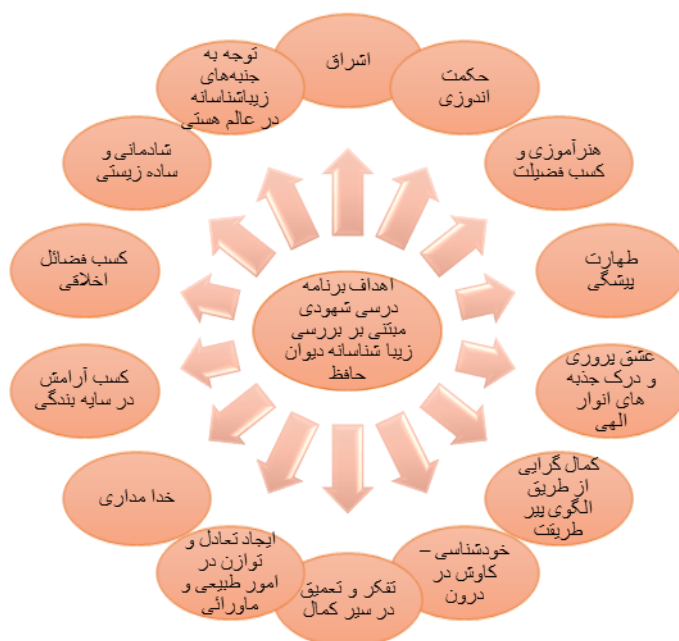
اهداف برنامه درسی شهودی مبتنی بر بررسی زیبا شناسانه دیوان حافظ

اشراق

حکمت اندوزی

هنرآموزی و کسب فضیلت

طهارت پیشگی

عشق پروری و درک جذبه های انوار الهی

کمال گرایی از طریق الگوی پیر طریقت

خودشناسی – کاوش در درون

تفکر و تعمیق در سیر کمال

ایجاد تعادل و توازن در امور طبیعی و ماورائی

خدا مداری

کسب آرامش در سایه بندگی

کسب فضائل اخلاقی

شادمانی و ساده زیستی

توجه به جنبه‌های زیباشناسانه در عالم هستی